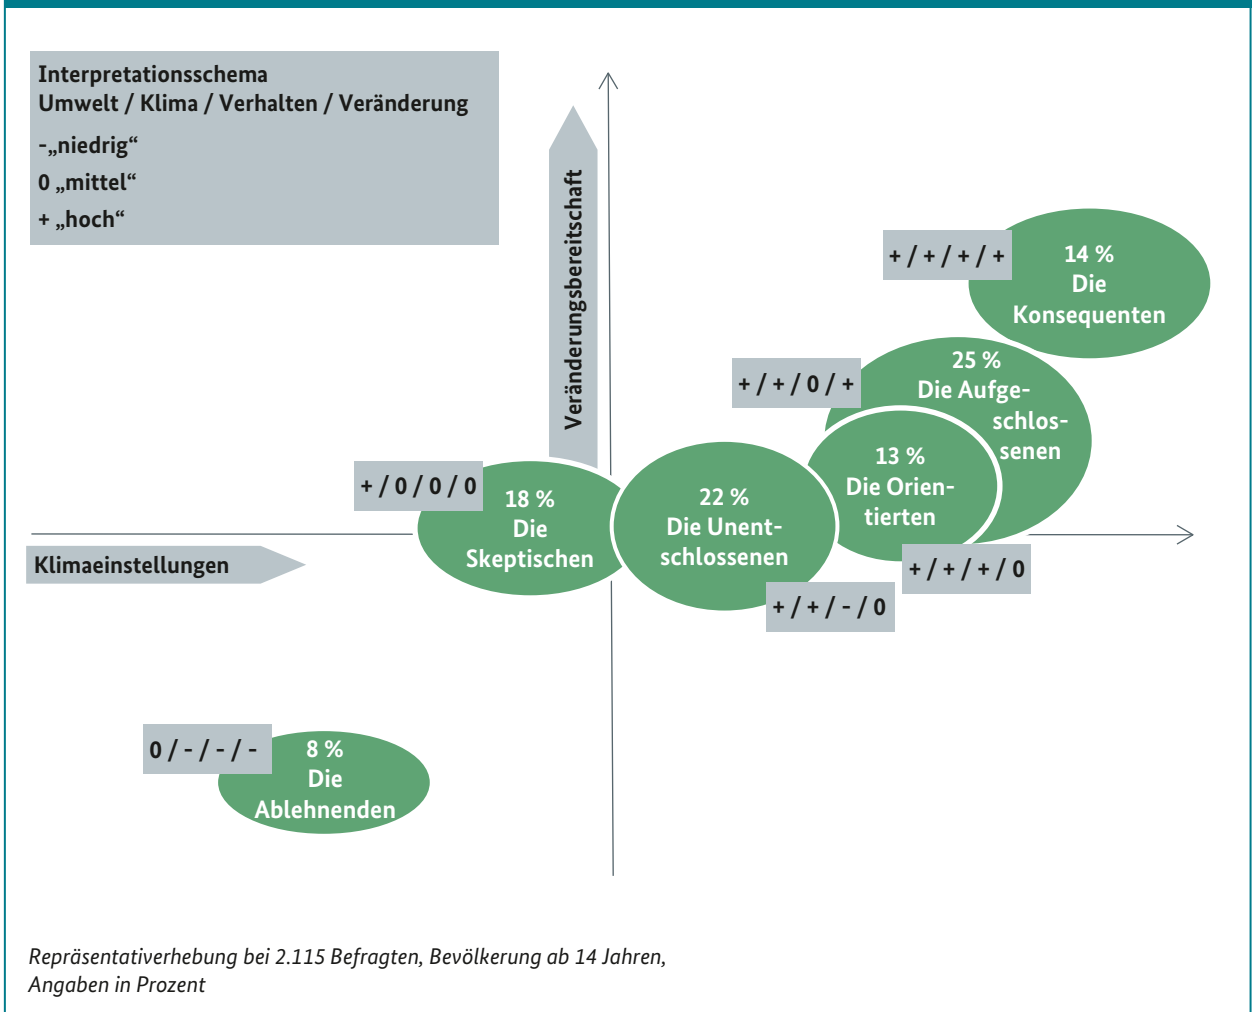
Interpretationsschema
Umwelt / Klima / Verhalten / Veränderung

-„niedrig“

0 „mittel“

+ „hoch“

Veränderungsbereitschaft

+ / + / + / +

14 %
Die Konsequenten

+ / + / 0 / +

25 %
Die Aufgeschlossenen

13 %
Die Orientierten

+ / 0 / 0 / 0

18 %
Die Skeptischen

22 %
Die Unentschlossenen

+ / + / + / 0

+ / + / - / 0

Klimaeinstellungen

0 / - / - / -

8 %
Die Ablehnenden

Repräsentativerhebung bei 2.115 Befragten, Bevölkerung ab 14 Jahren, Angaben in Prozent